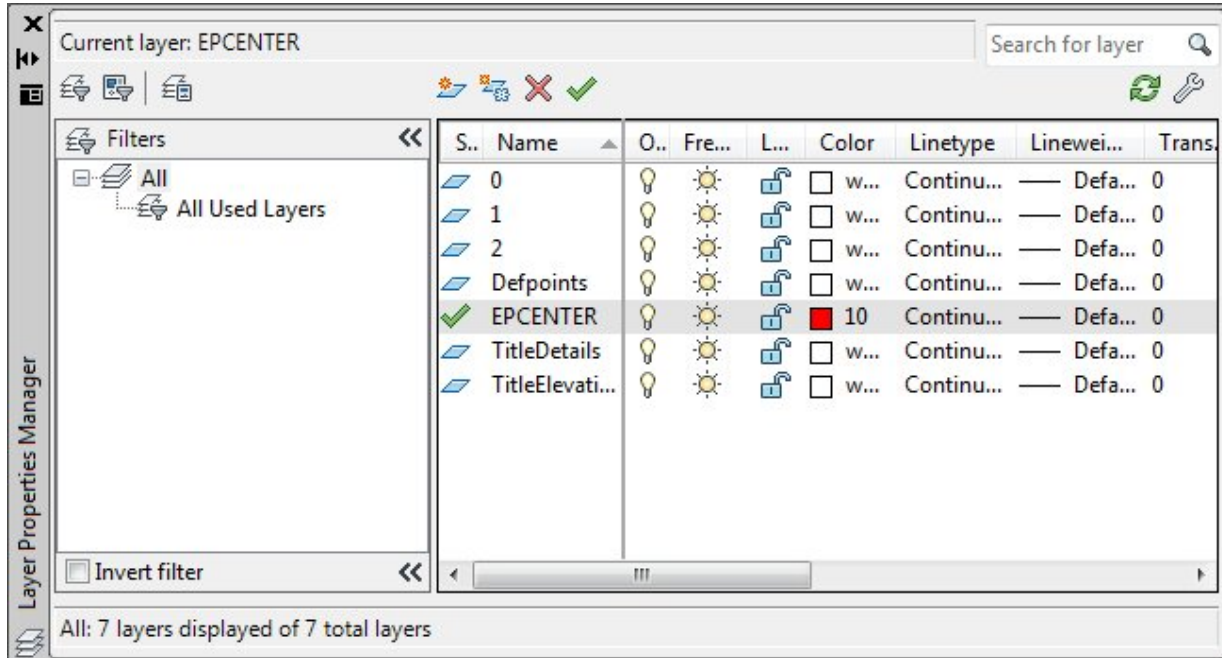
Current layer: EPCENTER

Search for layer

Filters

All
All Used Layers

Invert filter

| S.. | Name | O.. | Fre... | L... | Color | Linetype | Linewei... | Trans. |
|---|---|---|---|---|---|---|---|---|
| | 0 | | | | w... | Continu... | —— Defa... | 0 |
| | 1 | | | | w... | Continu... | —— Defa... | 0 |
| | 2 | | | | w... | Continu... | —— Defa... | 0 |
| | Defpoints | | | | w... | Continu... | —— Defa... | 0 |
| | EPCENTER | | | | 10 | Continu... | —— Defa... | 0 |
| | TitleDetails | | | | w... | Continu... | —— Defa... | 0 |
| | TitleElevati... | | | | w... | Continu... | —— Defa... | 0 |

III

Layer Properties Manager

All: 7 layers displayed of 7 total layers